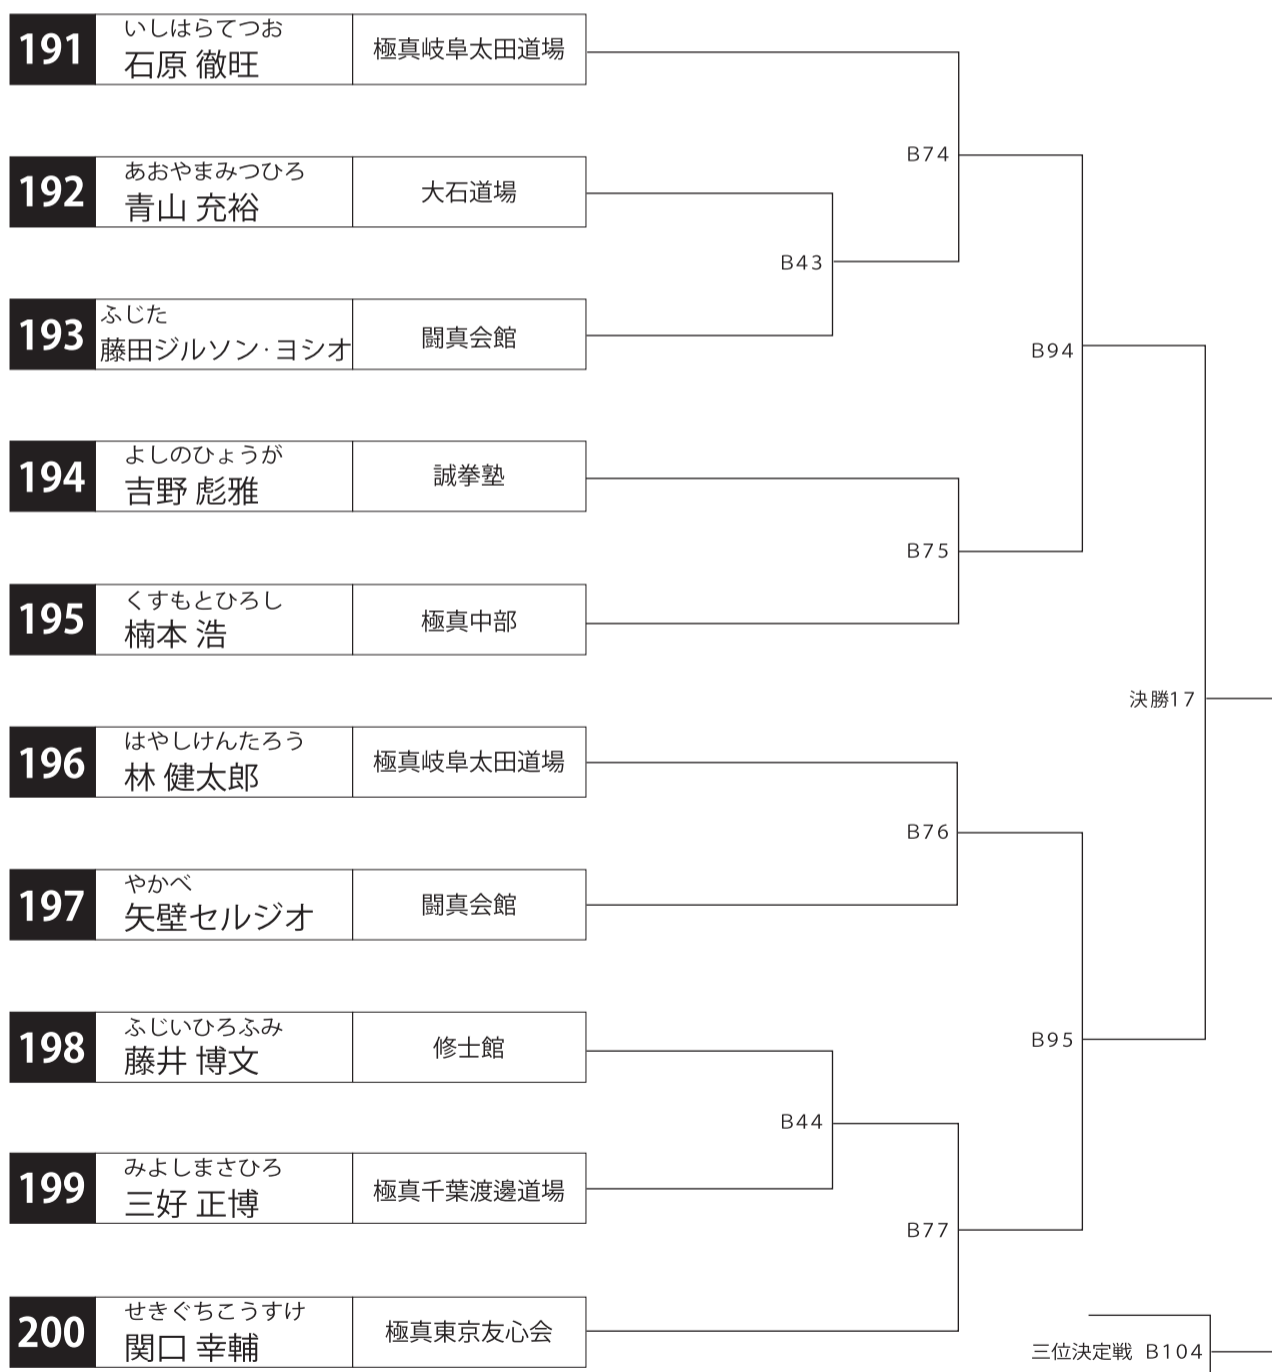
| | | |
|---|---|---|
| 191 | いしはらてつお<br>石原 徹旺 | 極真岐阜太田道場 |
| 192 | あおやまみつひろ<br>青山 充裕 | 大石道場 |
| 193 | ふじた<br>藤田ジルソン·ヨシオ | 闘真会館 |
| 194 | よしのひょうが<br>吉野 彪雅 | 誠拳塾 |
| 195 | くすもとひろし<br>楠本 浩 | 極真中部 |
| 196 | はやしけんたろう<br>林 健太郎 | 極真岐阜太田道場 |
| 197 | やかべ<br>矢壁セルジオ | 闘真会館 |
| 198 | ふじいひろふみ<br>藤井 博文 | 修士館 |
| 199 | みよしまさひろ<br>三好 正博 | 極真千葉渡邊道場 |
| 200 | せきぐちこうすけ<br>関口 幸輔 | 極真東京友心会 |

B74
B43
B94
B75
決勝17
B76
B95
B44
B77
三位決定戦 B104